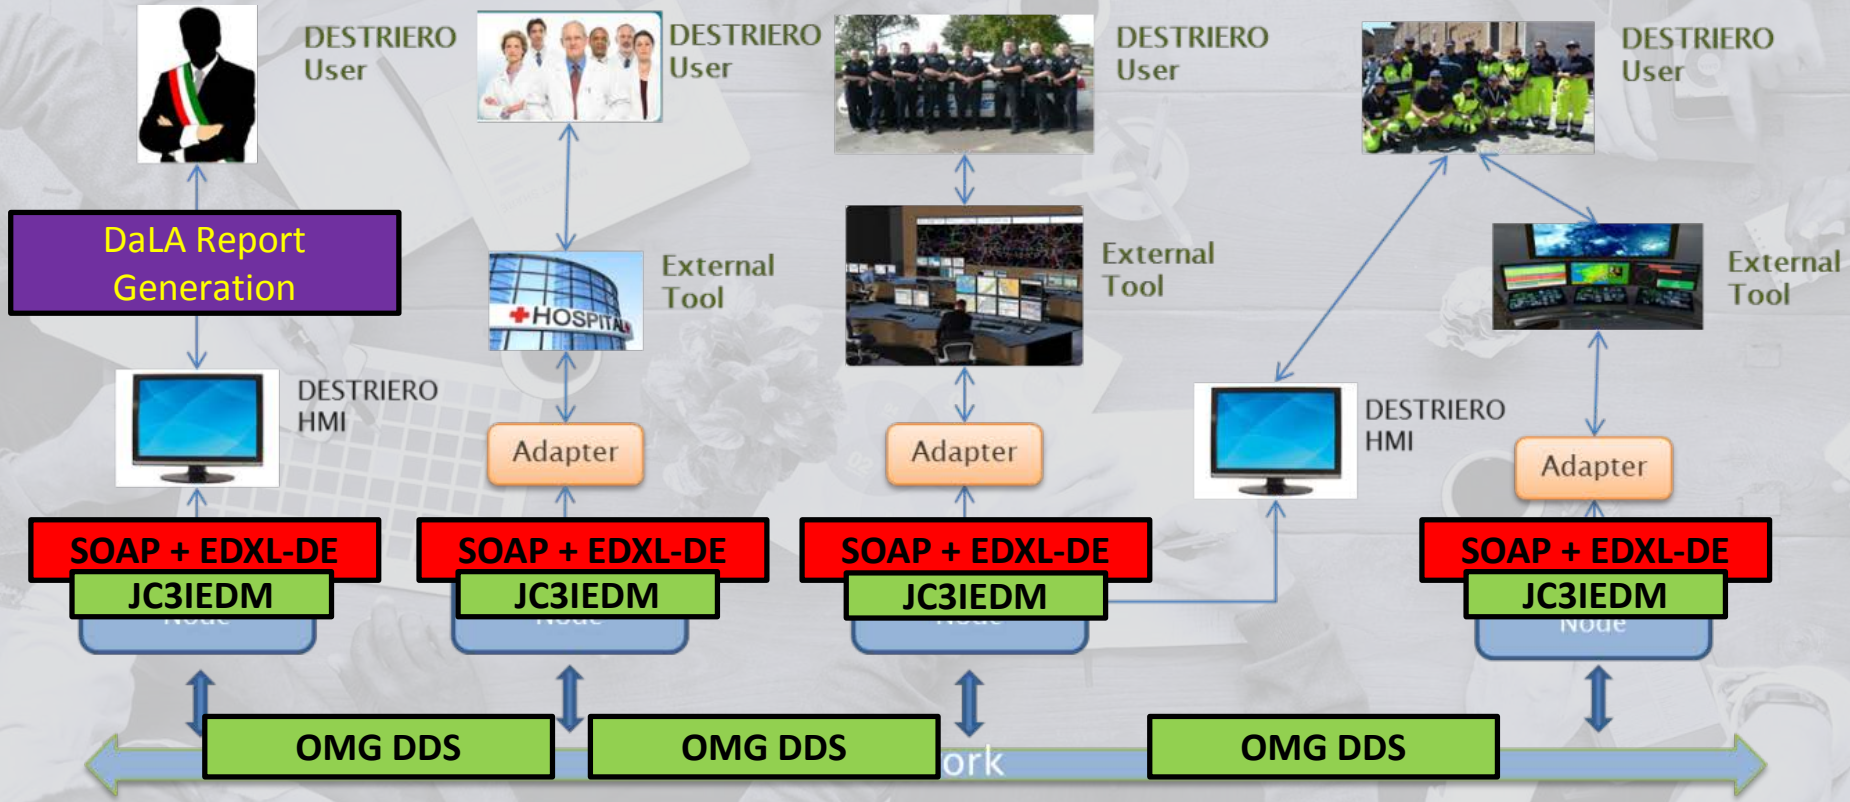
DESTRIERO User

DESTRIERO User

DESTRIERO User

DESTRIERO User

DaLA Report Generation

HOSPITAL

External Tool

External Tool

External Tool

DESTRIERO HMI

DESTRIERO HMI

Adapter

Adapter

Adapter

SOAP + EDXL-DE

JC3IEDM

SOAP + EDXL-DE

JC3IEDM

SOAP + EDXL-DE

JC3IEDM

SOAP + EDXL-DE

JC3IEDM

Node

OMG DDS

OMG DDS

ork

OMG DDS